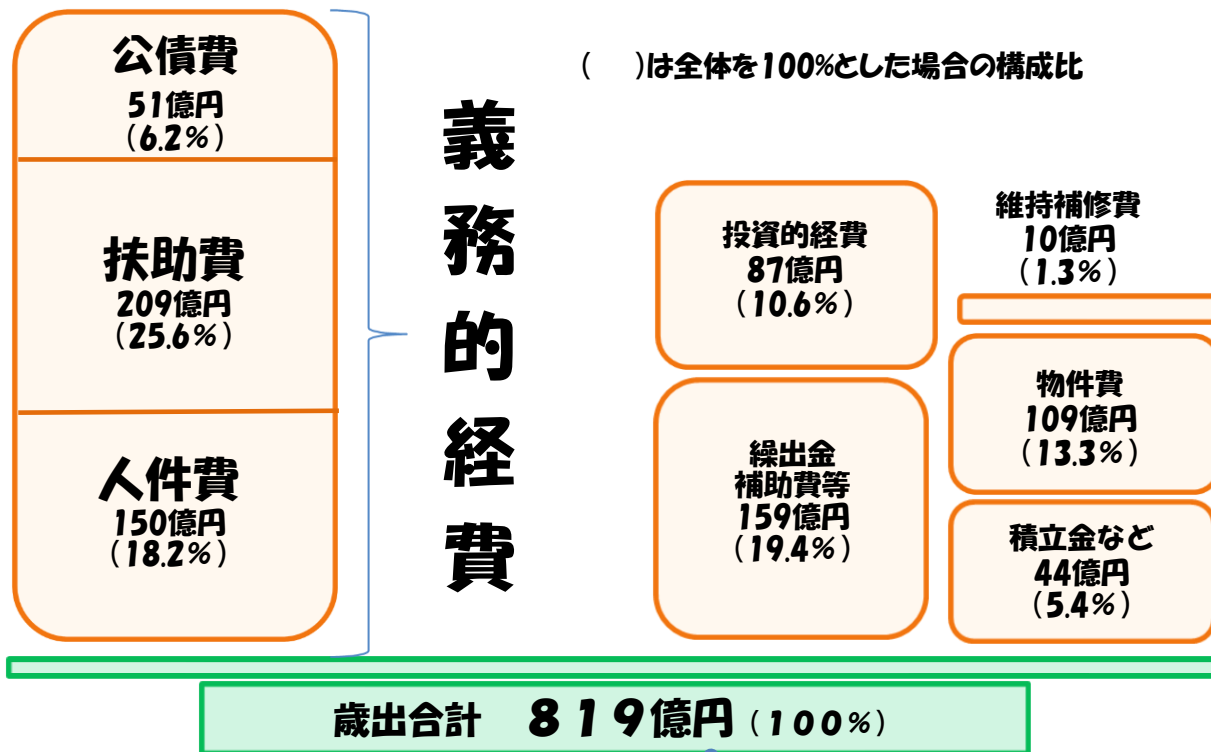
公債費
51億円
（6.2%）

扶助費
209億円
（25.6%）

人件費
150億円
（18.2%）

義務的経費

（　）は全体を100%とした場合の構成比

投資的経費
87億円
（10.6%）

維持補修費
10億円
（1.3%）

物件費
109億円
（13.3%）

繰出金
補助費等
159億円
（19.4%）

積立金など
44億円
（5.4%）

歳出合計　819億円（100%）